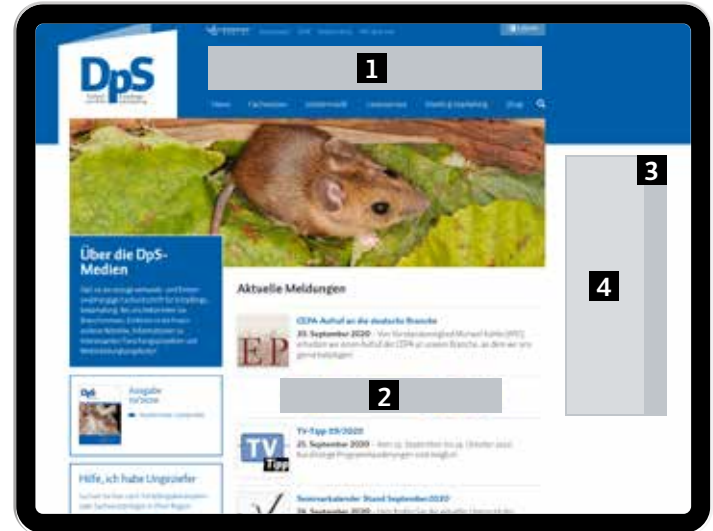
DpS

1

News Fachwissen Unternehmen Lesesermes Marketing Shop

3

4

Über die DpS-Medien

Aktuelle Meldungen

CEPA-Aufruf an die deutsche Branche

23. September 2020

EP

2

TV-Tipp 39/2020

25. September 2020

TV Tipp

Ausgabe

Hilfe, ich habe Ungeziefer

Seminarkalender Stand September 2020

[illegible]